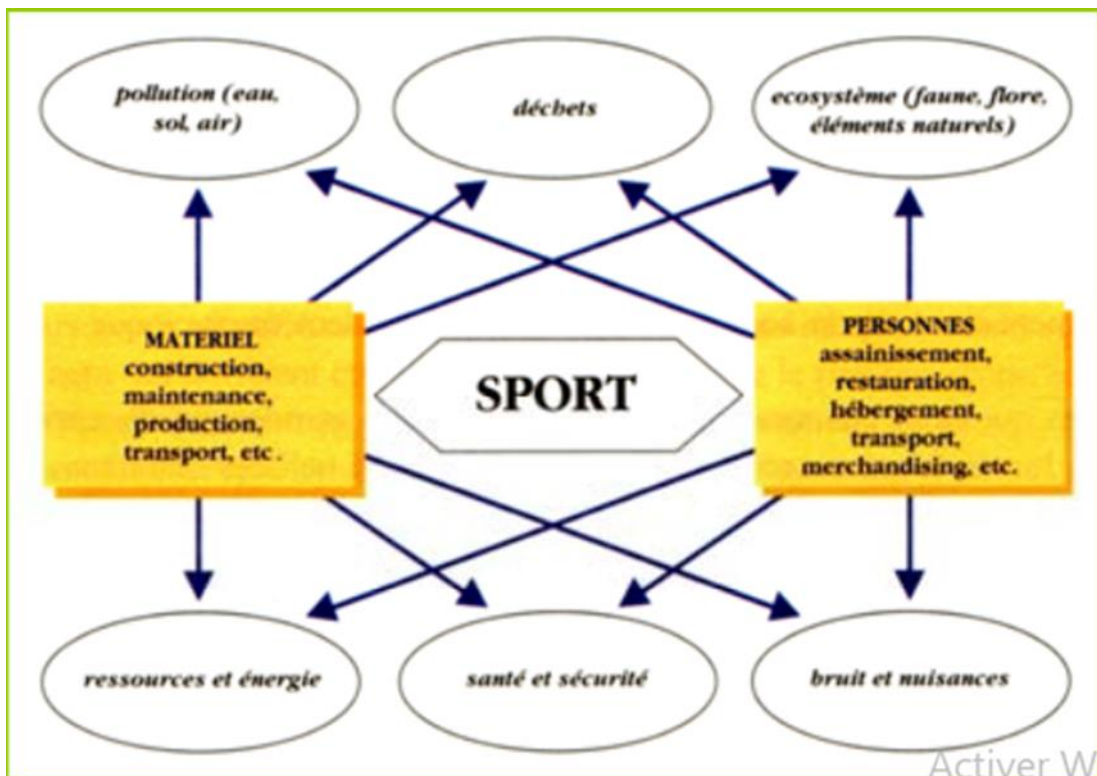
pollution (eau, sol, air)

déchets

ecosystème (faune, flore, éléments naturels)

MATERIEL
construction,
maintenance,
production,
transport, etc .

SPORT

PERSONNES
assainissement,
restauration,
hébergement,
transport,
merchandising, etc.

ressources et énergie

santé et sécurité

bruit et nuisances

Activer W